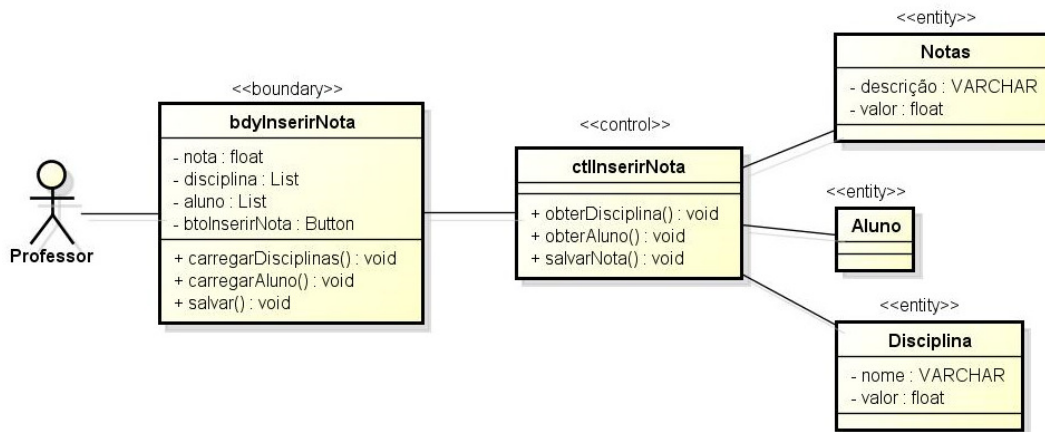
Professor

<<boundary>>
bdyInserirNota
- nota : float
- disciplina : List
- aluno : List
- btoInserirNota : Button
+ carregarDisciplinas() : void
+ carregarAluno() : void
+ salvar() : void

<<control>>
ctlInserirNota
+ obterDisciplina() : void
+ obterAluno() : void
+ salvarNota() : void

<<entity>>
Notas
- descrição : VARCHAR
- valor : float

<<entity>>
Aluno

<<entity>>
Disciplina
- nome : VARCHAR
- valor : float